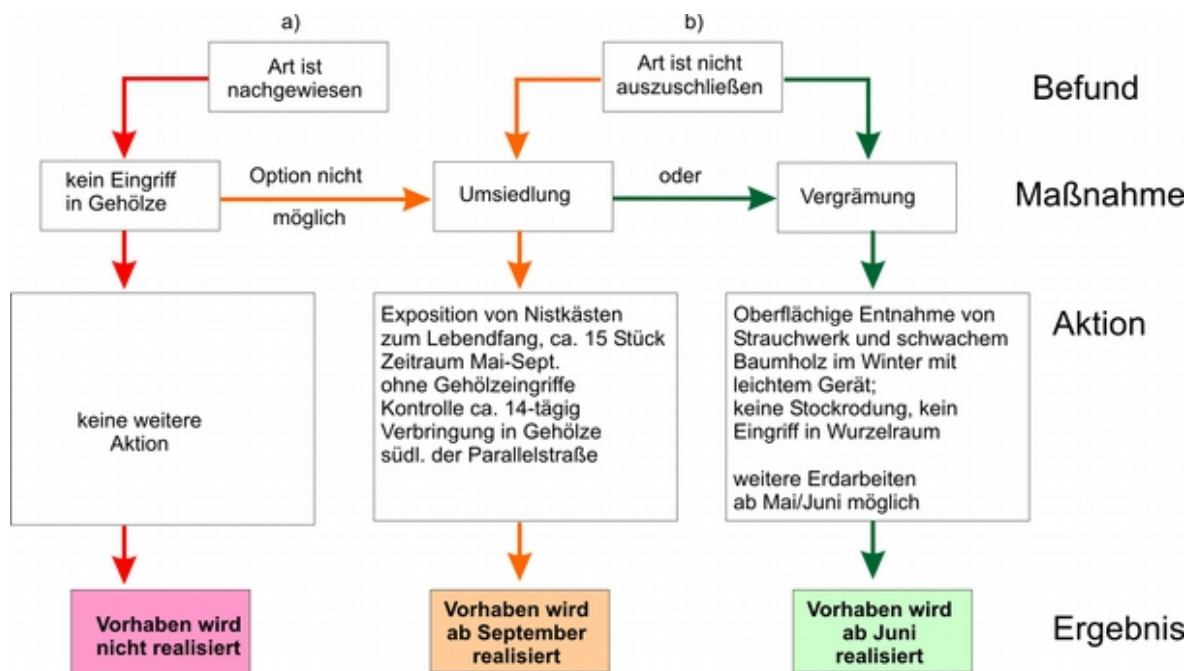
a)

Art ist nachgewiesen

b)

Art ist nicht auszuschließen

Befund

kein Eingriff in Gehölze

Option nicht möglich

Umsiedlung

oder

Vergrämung

Maßnahme

keine weitere Aktion

Exposition von Nistkästen zum Lebendfang, ca. 15 Stück
Zeitraum Mai-Sept.
ohne Gehölzeingriffe
Kontrolle ca. 14-tägig
Verbringung in Gehölze südl. der Parallelstraße

Oberflächige Entnahme von Strauchwerk und schwachem Baumholz im Winter mit leichtem Gerät;
keine Stockrodung, kein Eingriff in Wurzelraum

weitere Erdarbeiten ab Mai/Juni möglich

Aktion

Vorhaben wird nicht realisiert

Vorhaben wird ab September realisiert

Vorhaben wird ab Juni realisiert

Ergebnis